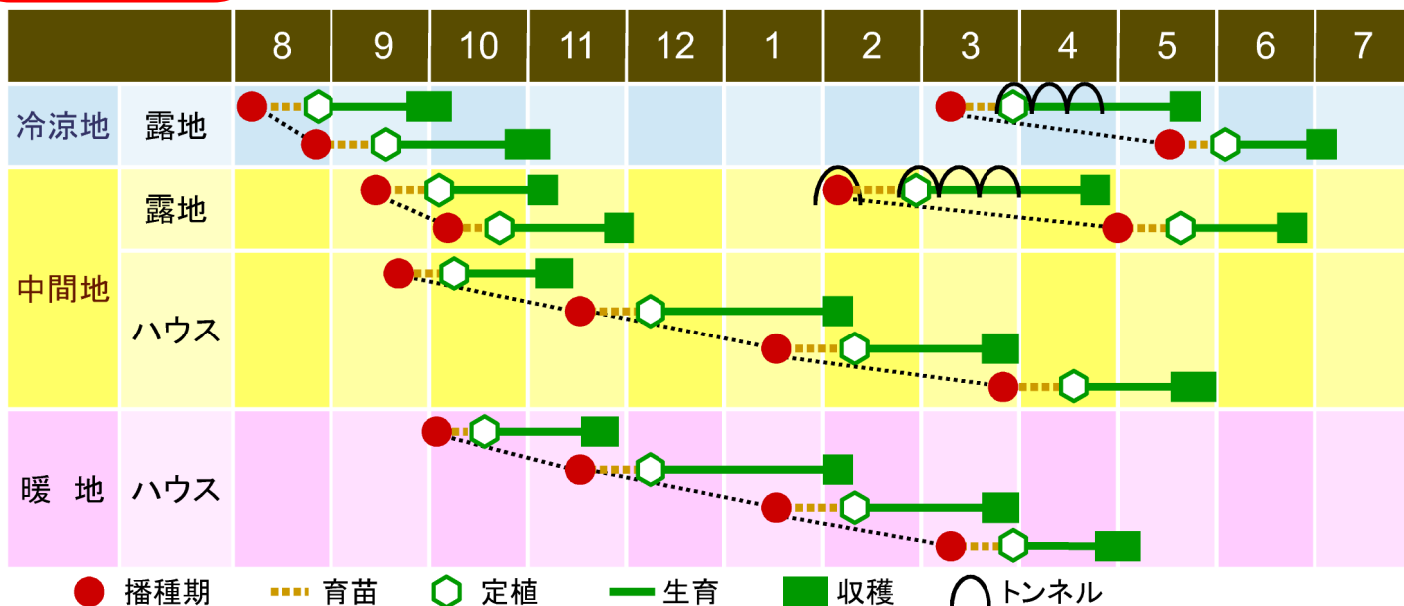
| | | 8 | 9 | 10 | 11 | 12 | 1 | 2 | 3 | 4 | 5 | 6 | 7 |
|---|---|---|---|---|---|---|---|---|---|---|---|---|---|
| 冷涼地 | 露地 | | | | | | | | | | | | |
| 中間地 | 露地 | | | | | | | | | | | | |
| | ハウス | | | | | | | | | | | | |
| 暖　地 | ハウス | | | | | | | | | | | | |

播種期　育苗　定植　生育　収穫　トンネル